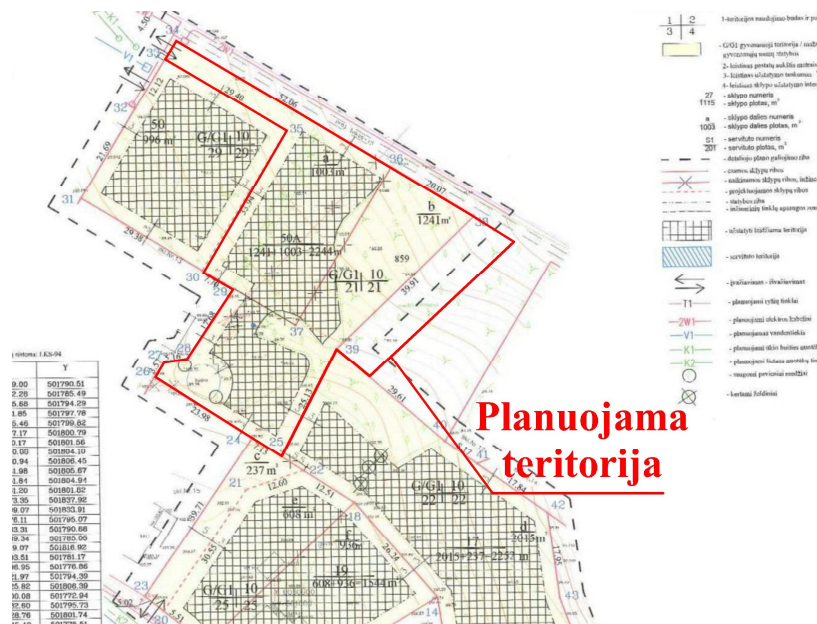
Planuojama teritorija

50
996 m²
G/G1 10
29 29

a
1003 m²

b
1241 m²

50A
1241+1003+2244 m²

G/G1 10
21 21

859

c
237 m²

e
608 m²

f
936 m²

19
608+936=1544 m²

G/G1 10
22 22

d
2015 m²

17
2015+237=2252 m²

G/G1 10
25 25

31 32 33 34 35 36 38 39 37 30 29 28 27 26 24 25 22 21 18 14 15 16 23 20 40 41 42 43

32.06 29.40 12.12 21.69 29.30 25.26 39.91 26.07 29.61 23.98 12.60 12.51 17.84 26.34 39.71 30.05 5.51

1 | 2
3 | 4

1-teritorijos naudojimo būdas ir p

- G/G1 gyvenamoji teritorija / vienbučių gyvenamųjų namų statybos
2- leidžiamas pastatų aukštis metrais
3- leidžiamas užstatymo tankumas
4- leidžiamas sklypo užstatymo intensyvumas

27 - sklypo numeris
1115 - sklypo plotas, m²

a - sklypo dalies numeris
1003 - sklypo dalies plotas, m²

S1 - serviuto numeris
201 - serviuto plotas, m²

- detaliojo plano galiojimo riba
- esamos sklypų ribos
- naikinamos sklypų ribos, inžinerinė
- projektuojamos sklypų ribos
- statybos riba
- inžinerinių tinklų apsaugos zon

- nustatyti leidžiama teritorija

- serviuto teritorija

- įvažiavimas - išvažiavimas

T1 - planuojami ryšių tinklai

2W1 - planuojami elektros kabeliai

V1 - planuojamas vandentiekis

K1 - planuojami ūkio buities nuotekų

K2 - planuojami lietaus nuotekų tinklai

- naujieji paviršiniai šuliniai

- kertami šuliniai

į sistema: LKS-94

| | Y |
|---|---|
| 9.00 | 501790.51 |
| 1.60 | 501785.49 |
| 5.68 | 501794.29 |
| 1.85 | 501797.78 |
| 5.46 | 501799.62 |
| 7.17 | 501800.79 |
| 0.17 | 501801.56 |
| 0.00 | 501804.10 |
| 0.94 | 501806.45 |
| 4.98 | 501805.67 |
| 4.81 | 501804.94 |
| 1.20 | 501801.62 |
| 3.35 | 501837.92 |
| 9.07 | 501833.91 |
| 5.11 | 501795.07 |
| 3.31 | 501790.68 |
| 9.34 | 501785.00 |
| 9.07 | 501816.92 |
| 3.51 | 501781.17 |
| 6.95 | 501776.86 |
| 1.97 | 501794.39 |
| 5.82 | 501806.39 |
| 0.08 | 501772.94 |
| 2.60 | 501795.73 |
| 8.76 | 501801.74 |